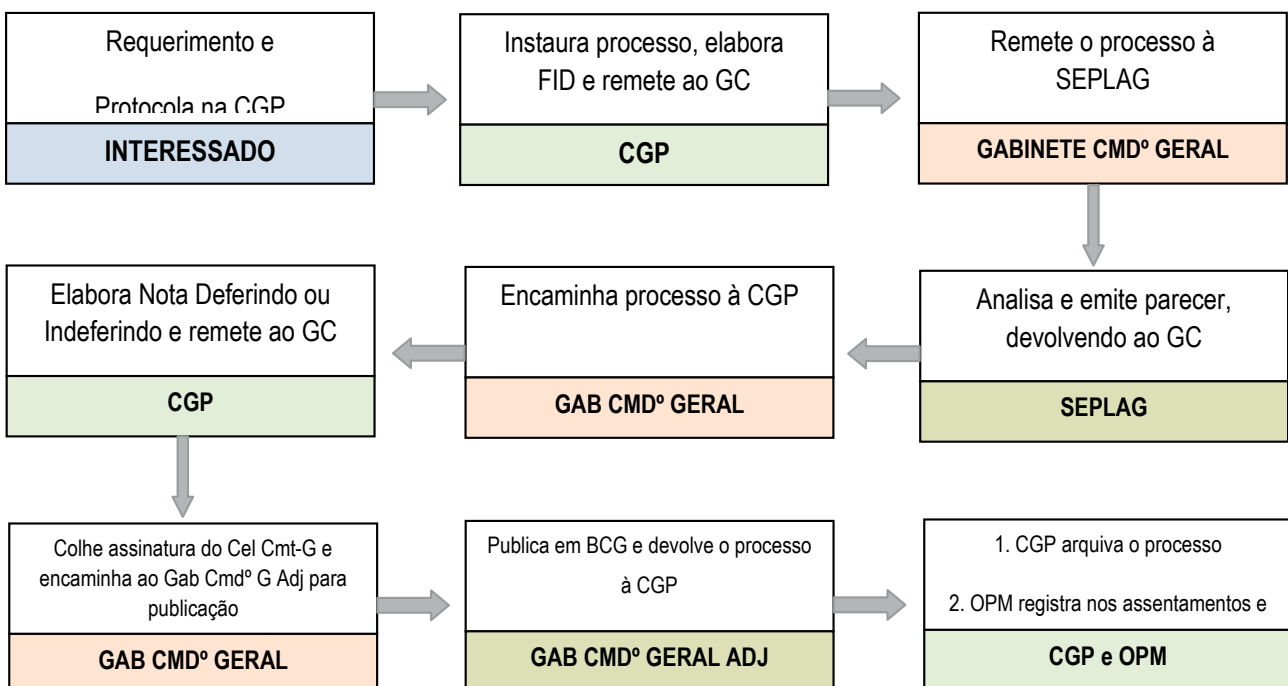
Requerimento e

Protocola na CGP

INTERESSADO

Instaura processo, elabora FID e remete ao GC

CGP

Remete o processo à SEPLAG

GABINETE CMDº GERAL

Analisa e emite parecer, devolvendo ao GC

SEPLAG

Encaminha processo à CGP

GAB CMDº GERAL

Elabora Nota Deferindo ou Indeferindo e remete ao GC

CGP

Colhe assinatura do Cel Cmt-G e encaminha ao Gab Cmdº G Adj para publicação

GAB CMDº GERAL

Publica em BCG e devolve o processo à CGP

GAB CMDº GERAL ADJ

1. CGP arquiva o processo

2. OPM registra nos assentamentos e

CGP e OPM